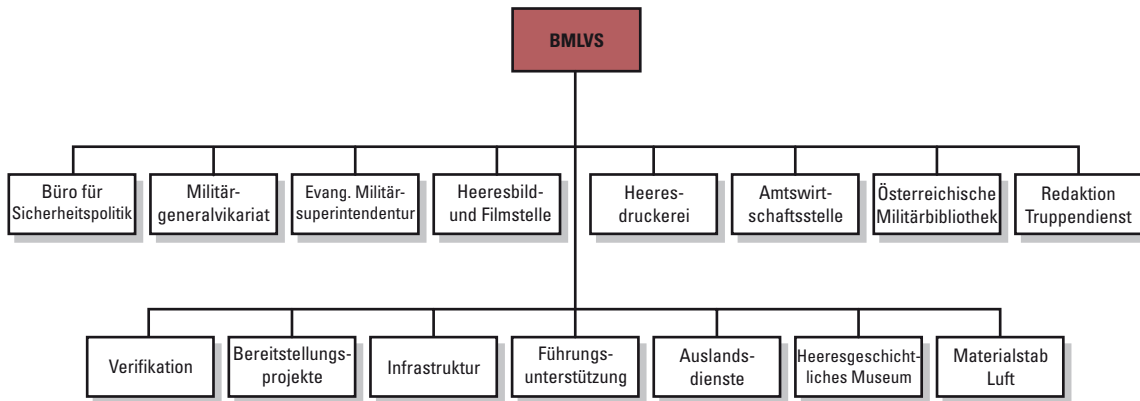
BMLVS

Büro für Sicherheitspolitik

Militärgeneralvikariat

Evang. Militärsuperintendentur

Heeresbild- und Filmstelle

Heeresdruckerei

Amtswirtschaftsstelle

Österreichische Militärbibliothek

Redaktion Truppendienst

Verifikation

Bereitstellungsprojekte

Infrastruktur

Führungsunterstützung

Auslandsdienste

Heeresgeschichtliches Museum

Materialstab Luft